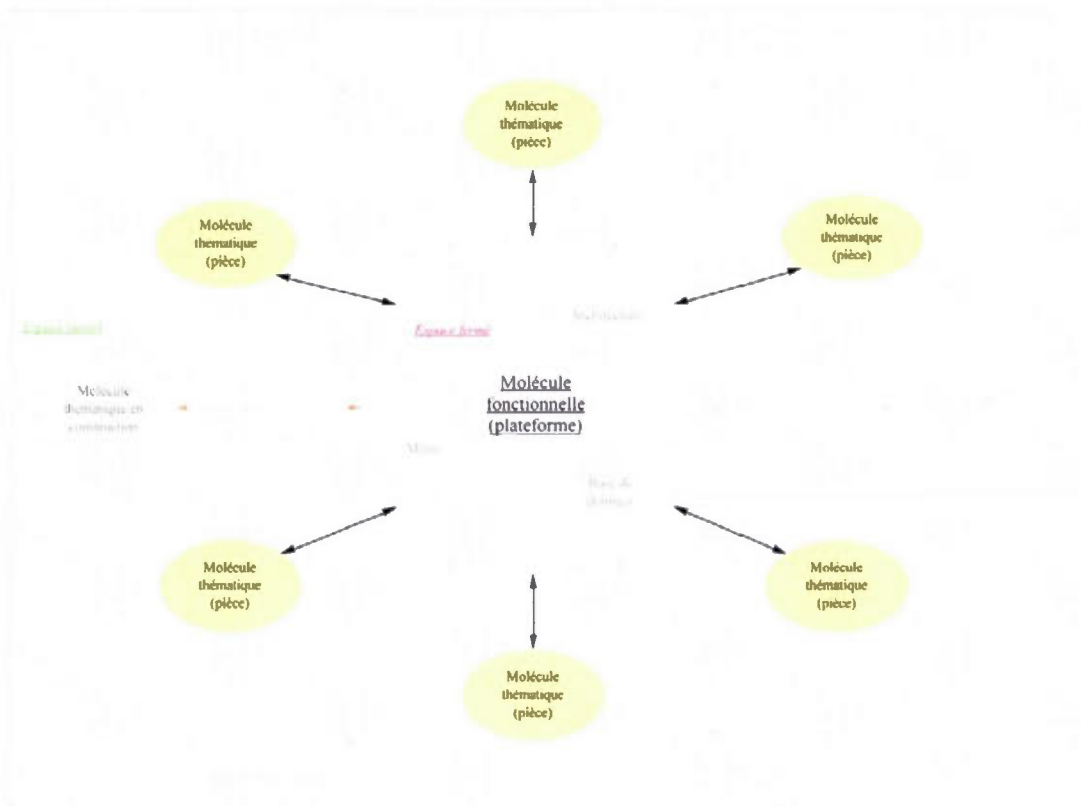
Molécule thématique (pièce)

Molécule thematique (pièce)

Molécule thématique (pièce)

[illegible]

Espace fermé

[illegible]

Molécule thématique en construction

Molécule fonctionnelle (plateforme)

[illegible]

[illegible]

Molécule thématique (pièce)

Molécule thématique (pièce)

Molécule thématique (pièce)